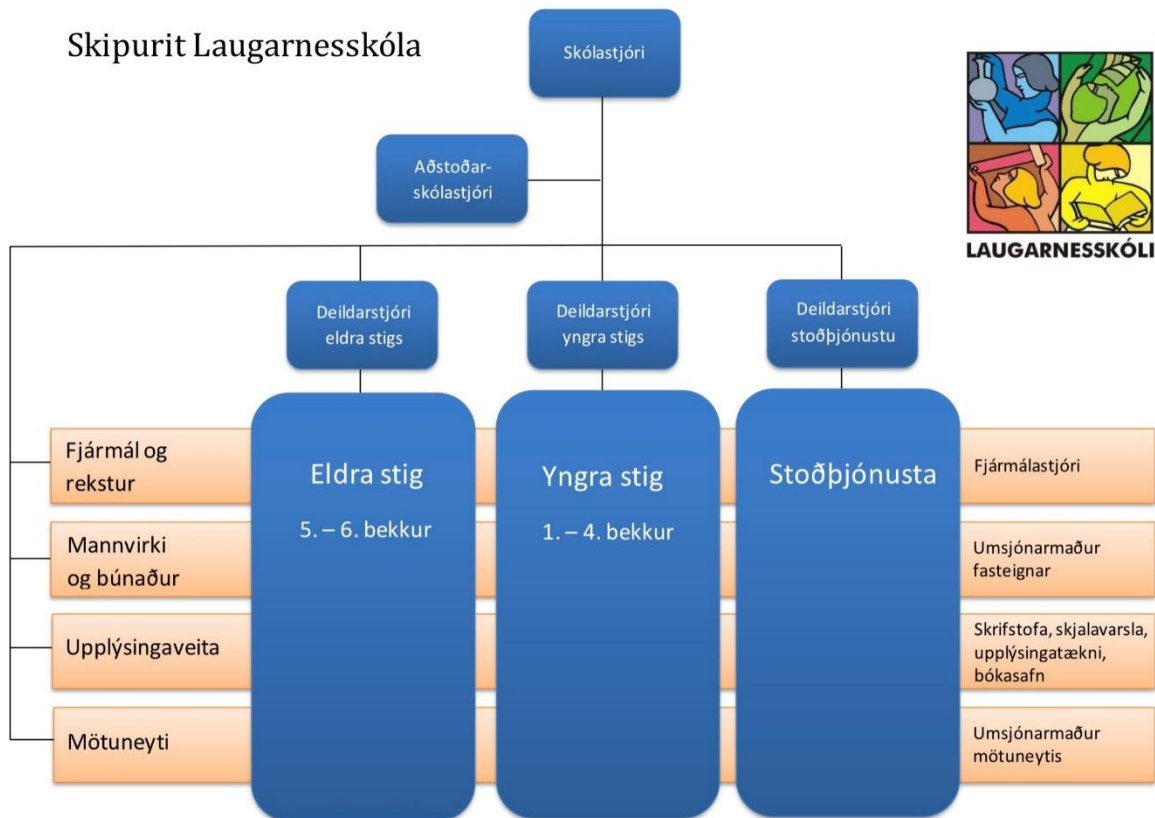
Skipurit Laugarnesskóla

Skólastjóri

Aðstoðarskólastjóri

LAUGARNESSKÓLI

Deildarstjóri eldra stigs

Deildarstjóri yngra stigs

Deildarstjóri stoðþjónustu

Fjármál og rekstur

Mannvirki og búnaður

Upplýsingaveita

Mötuneyti

Eldra stig

5. – 6. bekkur

Yngra stig

1. – 4. bekkur

Stoðþjónusta

Fjármálastjóri

Umsjónarmaður fasteignar

Skrifstofa, skjalavarsla, upplýsingatækni, bókasafn

Umsjónarmaður mötuneytis